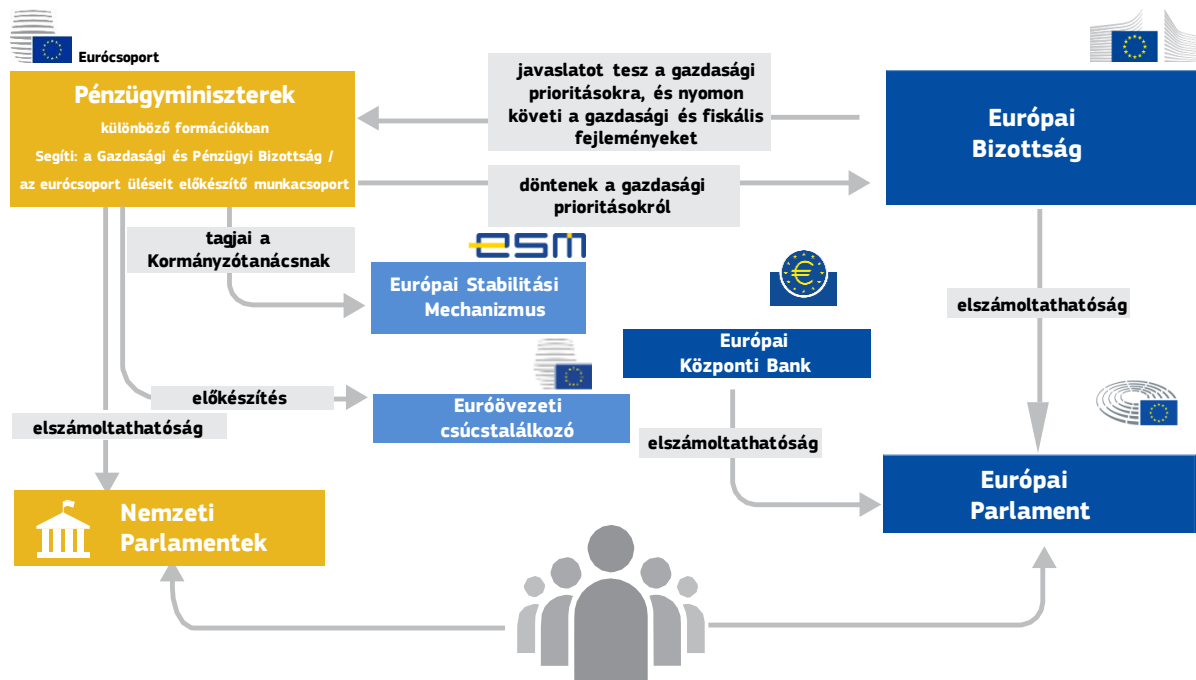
Eurócsoport

Pénzügyminiszterek
különböző formációkban
Segíti: a Gazdasági és Pénzügyi Bizottság / az eurócsoport üléseit előkészítő munkacsoport

javaslatot tesz a gazdasági prioritásokra, és nyomon követi a gazdasági és fiskális fejleményeket

Európai Bizottság

döntenek a gazdasági prioritásokról

tagjai a Kormányzótanácsnak

esm

Európai Stabilitási Mechanizmus

elszámoltathatóság

Európai Központi Bank

előkészítés

Euróövezeti csúcstalálkozó

elszámoltathatóság

elszámoltathatóság

Európai Parlament

Nemzeti Parlamentek